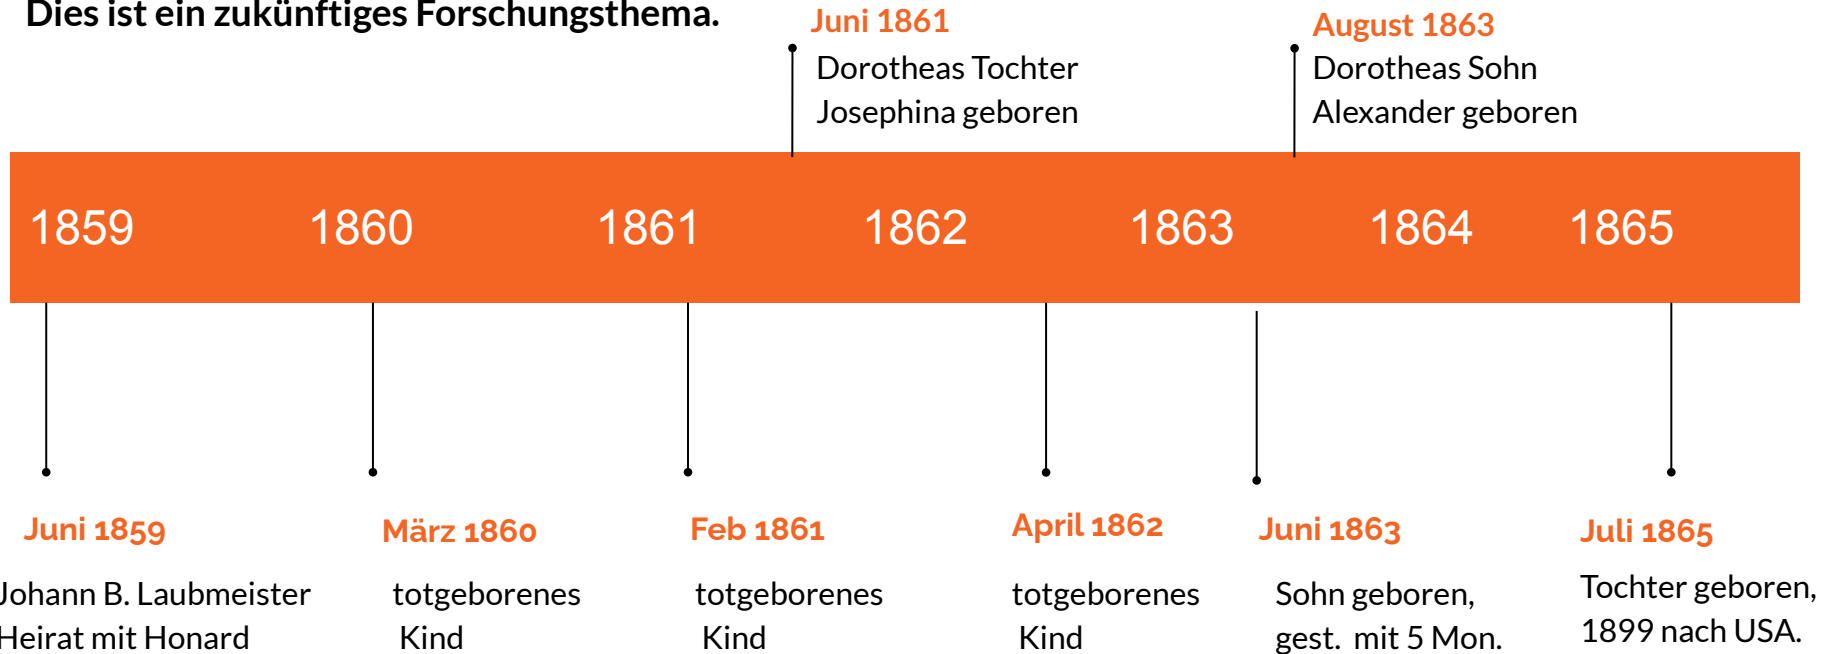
Dies ist ein zukünftiges Forschungsthema.

Juni 1861
Dorotheas Tochter Josephina geboren

August 1863
Dorotheas Sohn Alexander geboren

1859 1860 1861 1862 1863 1864 1865

Juni 1859
Johann B. Laubmeister Heirat mit Honard

März 1860
totgeborenes Kind

Feb 1861
totgeborenes Kind

April 1862
totgeborenes Kind

Juni 1863
Sohn geboren, gest. mit 5 Mon.

Juli 1865
Tochter geboren, 1899 nach USA.